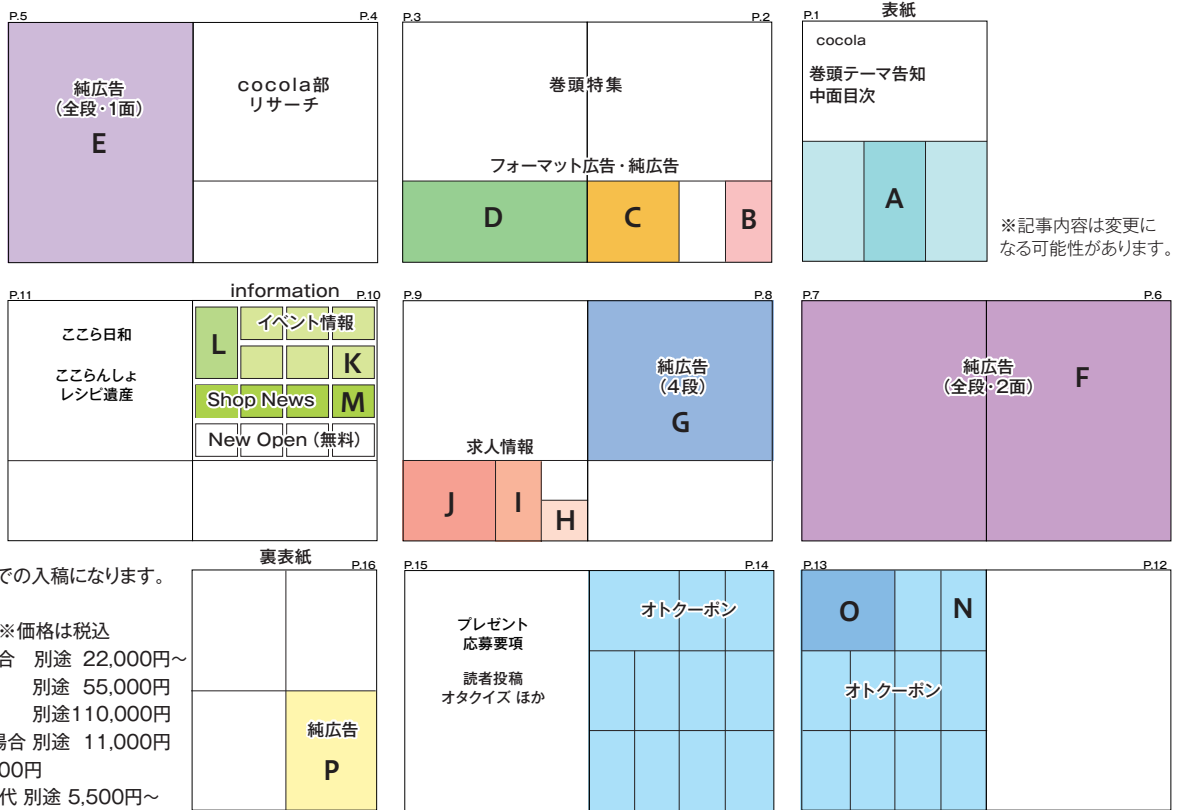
P.5

純広告
（全段・1面）
E

P.4

cocola部
リサーチ

P.3

P.2

巻頭特集

フォーマット広告・純広告

D

C

B

P.1

表紙

cocola

巻頭テーマ告知
中面目次

A

※記事内容は変更になる可能性があります。

P.11

ここら日和

ここらんしょ
レシピ遺産

information

P.10

イベント情報

L

K

Shop News

M

New Open（無料）

P.9

P.8

純広告
（4段）
G

求人情報

J

I

H

P.7

P.6

純広告
（全段・2面）
F

での入稿になります。

※価格は税込

合　別途 22,000円～

別途 55,000円

別途110,000円

場合 別途 11,000円

00円

代 別途 5,500円～

裏表紙

P.16

純広告
P

P.15

P.14

プレゼント
応募要項

読者投稿
オタクイズ ほか

オトクーポン

P.13

P.12

O

N

オトクーポン